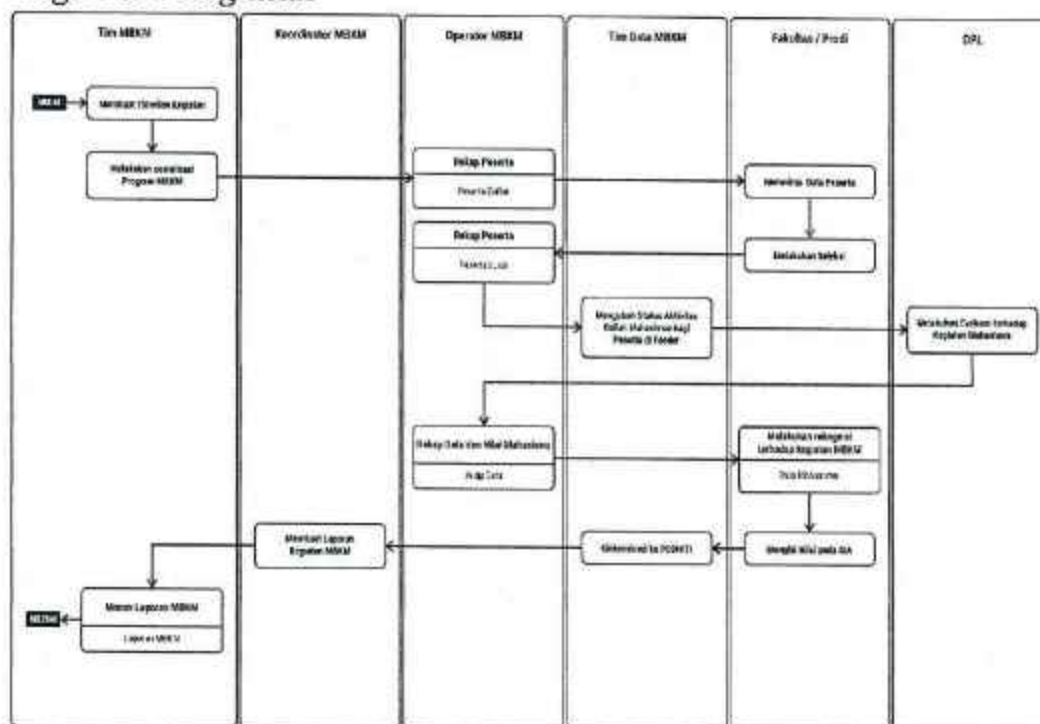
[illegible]

Tim MBKM

Koordinator MBKM

Operator MBKM

Tim Data MBKM

Fakultas / Prodi

DPL

MULAI

Membuat Timeline Kegiatan

Melakukan sosialisasi Program MBKM

Rekap Peserta

Peserta Daftar

Menerima Data Peserta

Rekap Peserta

Peserta_Lulus

Melakukan Seleksi

Mengubah Status Aktivitas Kuliah Mahasiswa bagi Peserta di Feeder

Melakukan Evaluasi terhadap Kegiatan Mahasiswa

Rekap Data dan Nilai Mahasiswa

Arsip Data

Melakukan rekognisi terhadap Kegiatan MBKM

Data Mahasiswa

Membuat Laporan Kegiatan MBKM

Sinkronisasi ke PDDIKTI

Menginput Nilai pada SIA

Menerima Laporan MBKM

Laporan MBKM

SELESAI